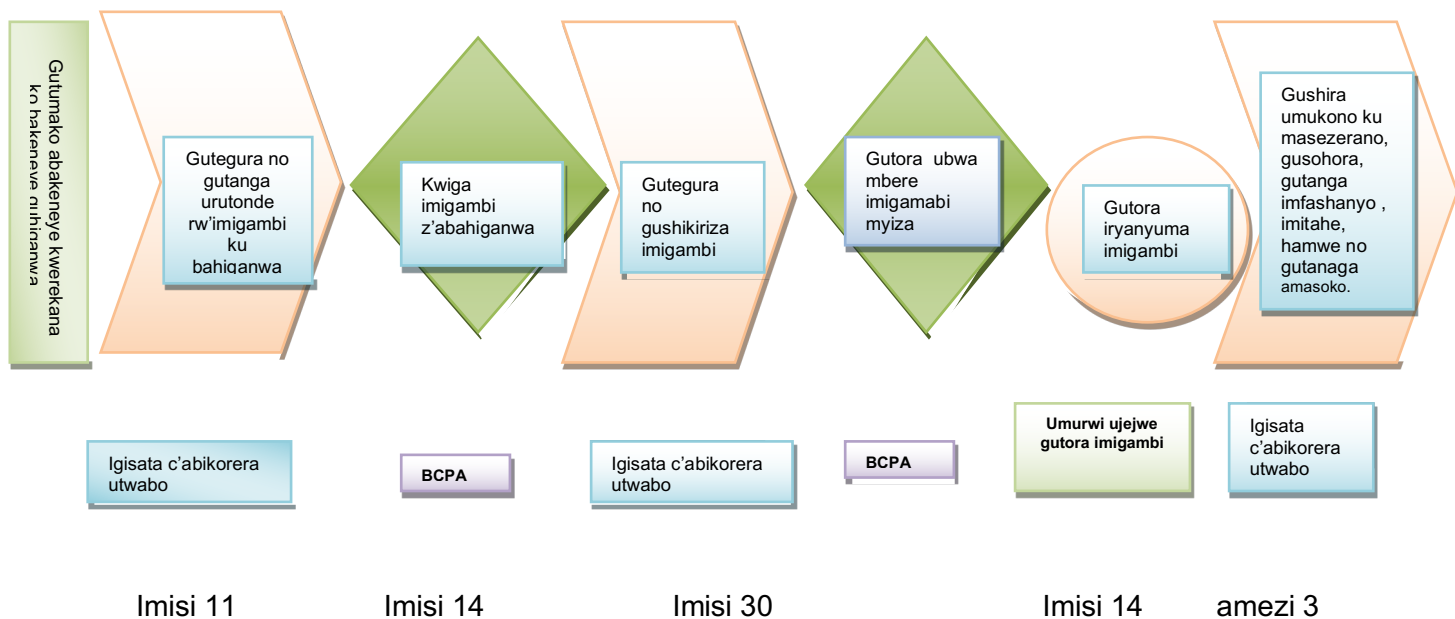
Gutumako abakeneye kwerekana ko bakeneye guhiganwa

Gutegura no gutanga urutonde rw'imigambi ku bahiganwa

Kwiga imigambi z'abahiganwa

Gutegura no gushikiriza imigambi

Gutora ubwa mbere imigamabi myiza

Gutora iryanyuma imigambi

Gushira umukono ku masezerano, gusohora, gutanga imfashanyo , imitahe, hamwe no gutanaga amasoko.

Igisata c'abikorera utwabo

BCPA

Igisata c'abikorera utwabo

BCPA

Umurwi ujejwe gutora imigambi

Igisata c'abikorera utwabo

Imisi 11

Imisi 14

Imisi 30

Imisi 14

amezi 3